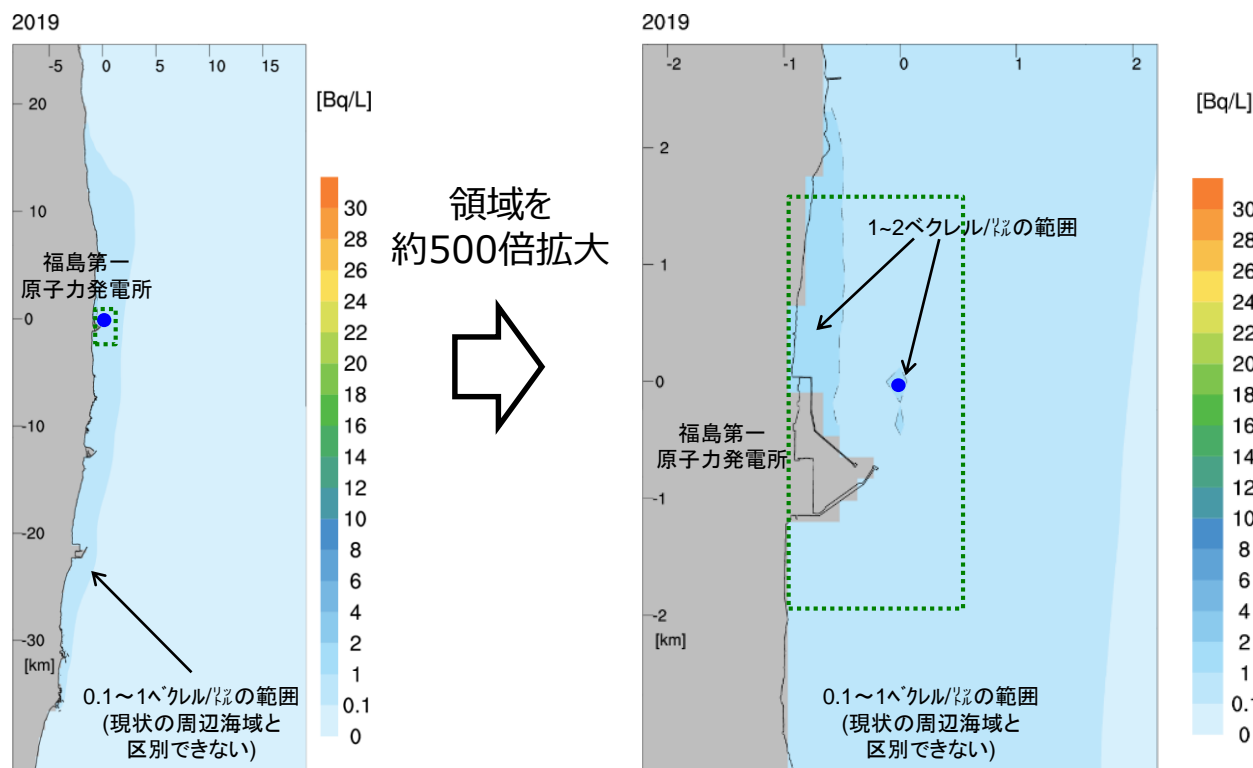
2019

-5 0 5 10 15

20
10
0
-10
-20
-30
[km]

[Bq/L]

30
28
26
24
22
20
18
16
14
12
10
8
6
4
2
1
0.1
0

福島第一
原子力発電所

0.1～1ベクレル/リットルの範囲
(現状の周辺海域と
区別できない)

領域を
約500倍拡大

2019

-2 -1 0 1 2

2
1
0
-1
-2
[km]

[Bq/L]

30
28
26
24
22
20
18
16
14
12
10
8
6
4
2
1
0.1
0

1~2ベクレル/リットルの範囲

福島第一
原子力発電所

0.1～1ベクレル/リットルの範囲
(現状の周辺海域と
区別できない)